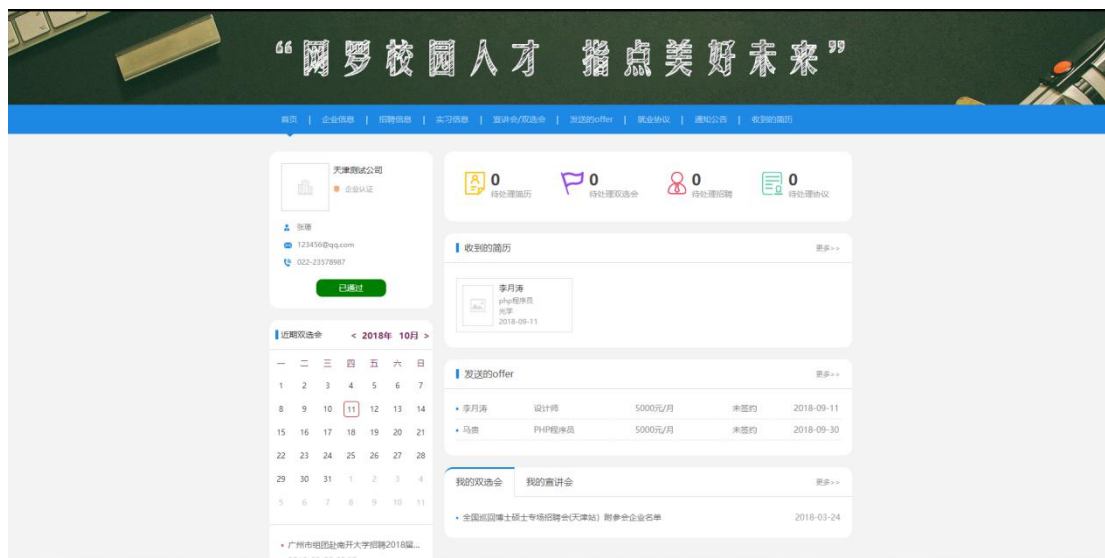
“网罗校园人才 指点美好未来”

首页 | 企业信息 | 招聘信息 | 实习信息 | 宣讲会/双选会 | 发送的offer | 就业协议 | 通知公告 | 收到的简历

天津测试公司
企业认证
张珊
123456@qq.com
022-23578987
已通过

0 待处理简历
0 待处理双选会
0 待处理招聘
0 待处理协议

近期双选会 < 2018年 10月 >

| 一 | 二 | 三 | 四 | 五 | 六 | 日 |
|---|---|---|---|---|---|---|
| 1 | 2 | 3 | 4 | 5 | 6 | 7 |
| 8 | 9 | 10 | 11 | 12 | 13 | 14 |
| 15 | 16 | 17 | 18 | 19 | 20 | 21 |
| 22 | 23 | 24 | 25 | 26 | 27 | 28 |
| 29 | 30 | 31 | 1 | 2 | 3 | 4 |
| 5 | 6 | 7 | 8 | 9 | 10 | 11 |

• 广州市组团赴南开大学招聘2018届...

收到的简历 更多>>
李月涛
php程序员
光孚
2018-09-11

发送的offer 更多>>

| • 李月涛 | 设计师 | 5000元/月 | 未签约 | 2018-09-11 |
|---|---|---|---|---|
| • 马贵 | PHP程序员 | 5000元/月 | 未签约 | 2018-09-30 |

我的双选会 我的宣讲会 更多>>
• 全国巡回博士硕士专场招聘会(天津站) 附参会企业名单 2018-03-24